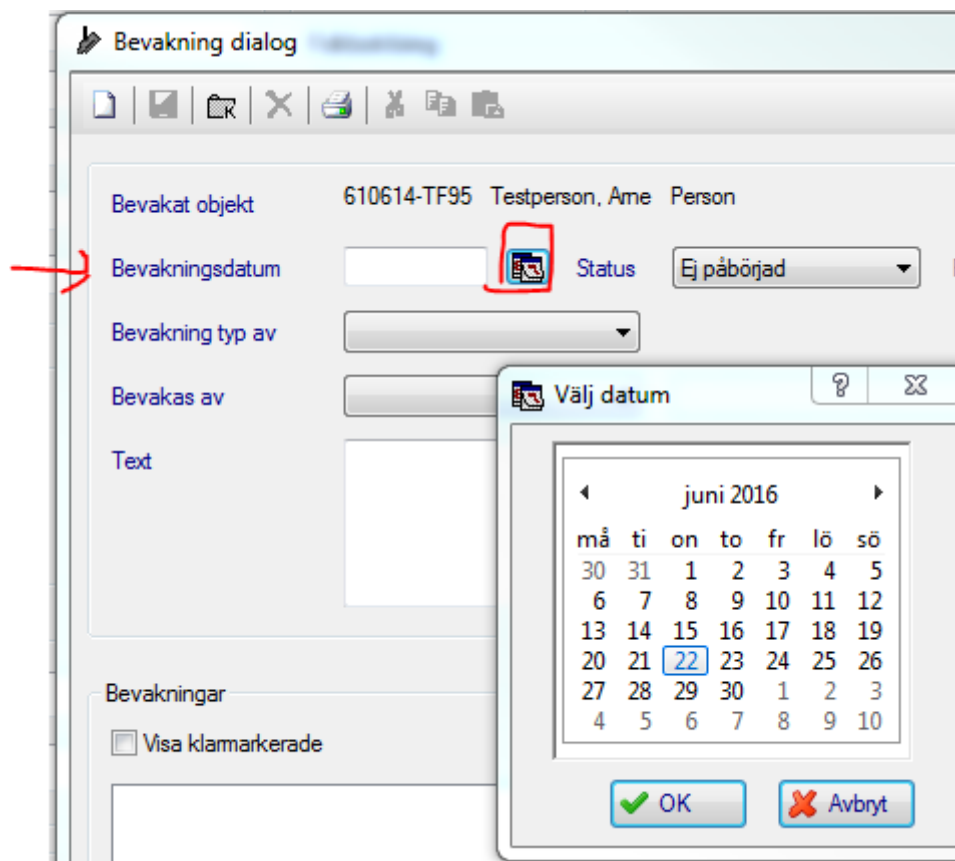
Bevakning dialog

Bevakat objekt 610614-TF95 Testperson, Arne Person

Bevakningsdatum Status Ej påbörjad

Bevakning typ av

Bevakas av

Text

Bevakningar

Visa klarmarkerade

Välj datum ? X

juni 2016

| må | ti | on | to | fr | lö | sö |
|---|---|---|---|---|---|---|
| 30 | 31 | 1 | 2 | 3 | 4 | 5 |
| 6 | 7 | 8 | 9 | 10 | 11 | 12 |
| 13 | 14 | 15 | 16 | 17 | 18 | 19 |
| 20 | 21 | 22 | 23 | 24 | 25 | 26 |
| 27 | 28 | 29 | 30 | 1 | 2 | 3 |
| 4 | 5 | 6 | 7 | 8 | 9 | 10 |

OK Avbryt